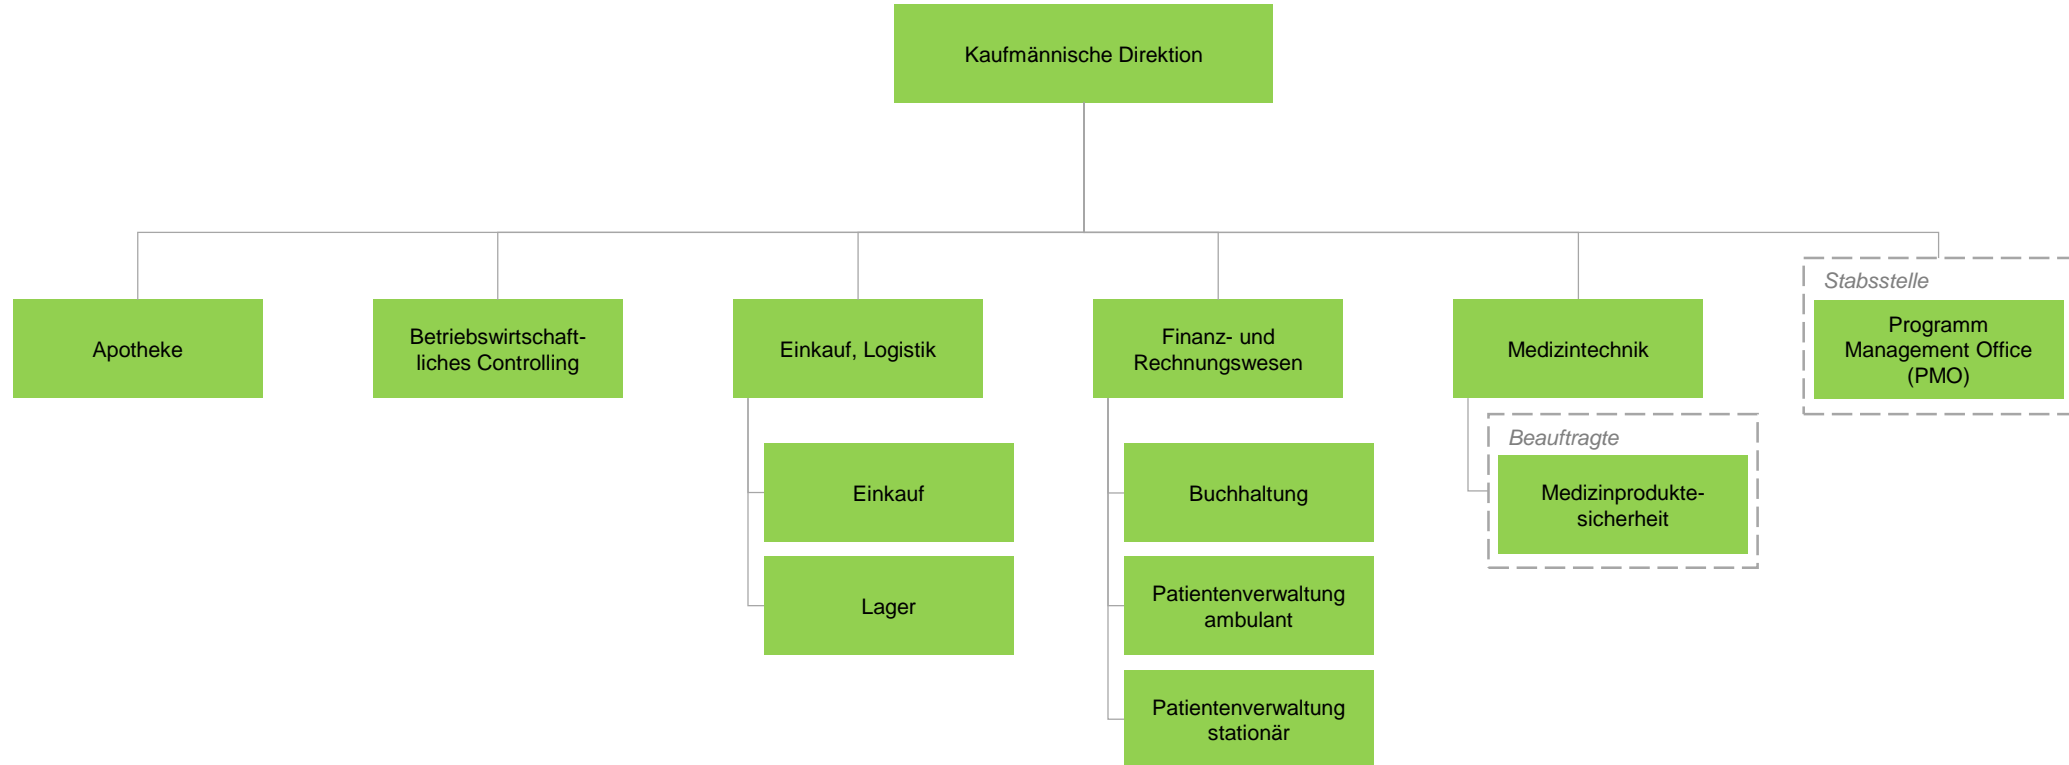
Kaufmännische Direktion

Apotheke

Betriebswirtschaftliches Controlling

Einkauf, Logistik

Einkauf

Lager

Finanz- und Rechnungswesen

Buchhaltung

Patientenverwaltung ambulant

Patientenverwaltung stationär

Medizintechnik

Beauftragte

Medizinprodukte-sicherheit

Stabsstelle

Programm Management Office (PMO)